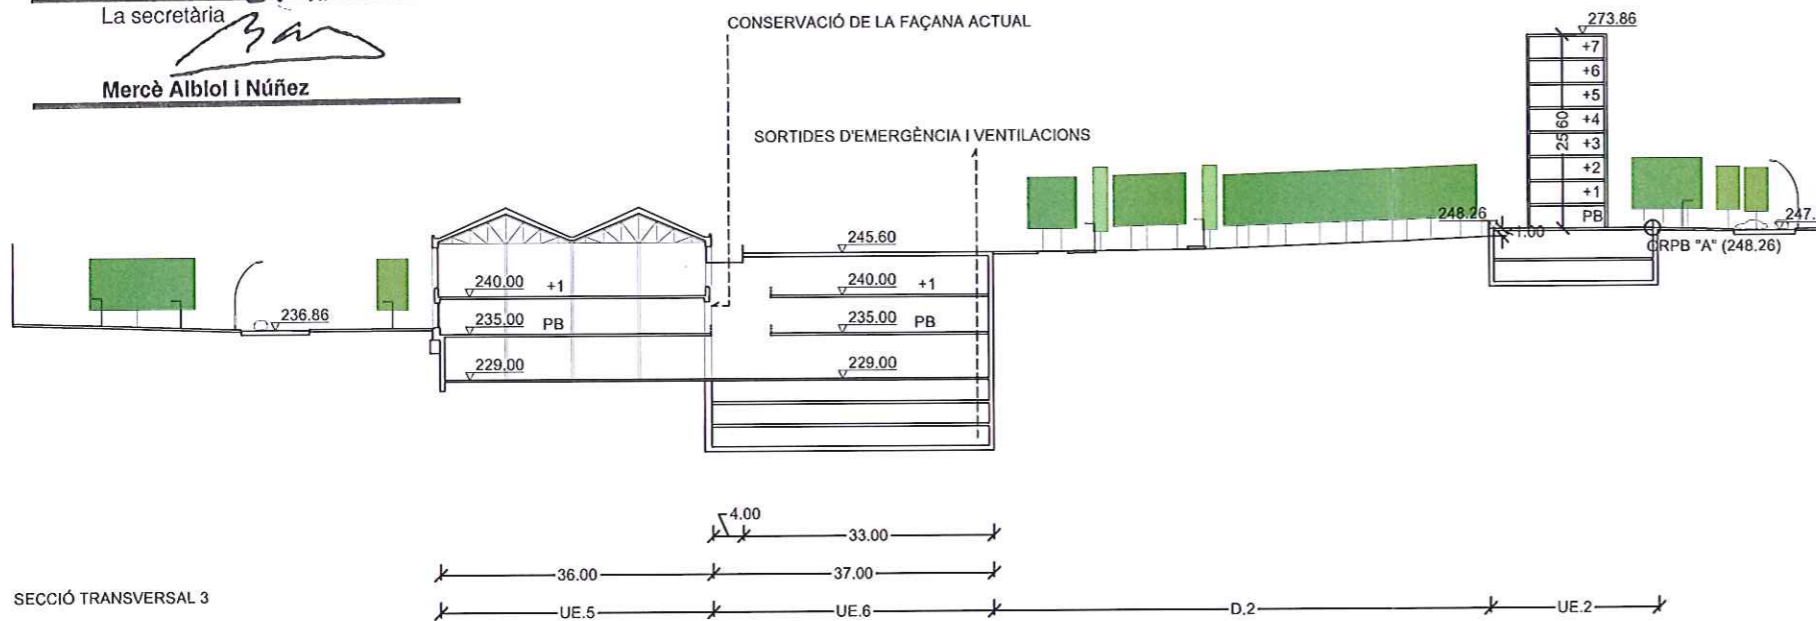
La secretària

Mercè Alblol I Núñez

CONSERVACIÓ DE LA FAÇANA ACTUAL

SORTIDES D'EMERGÈNCIA I VENTILACIONS

273.86
+7
+6
+5
+4
+3
+2
+1
PB
25.60

248.26
1.00
CRPB "A" (248.26)
247.

245.60
240.00 +1
235.00 PB
229.00

240.00 +1
235.00 PB
229.00

236.86

4.00
33.00
36.00
37.00

SECCIÓ TRANSVERSAL 3

UE.5
UE.6
D.2
UE.2